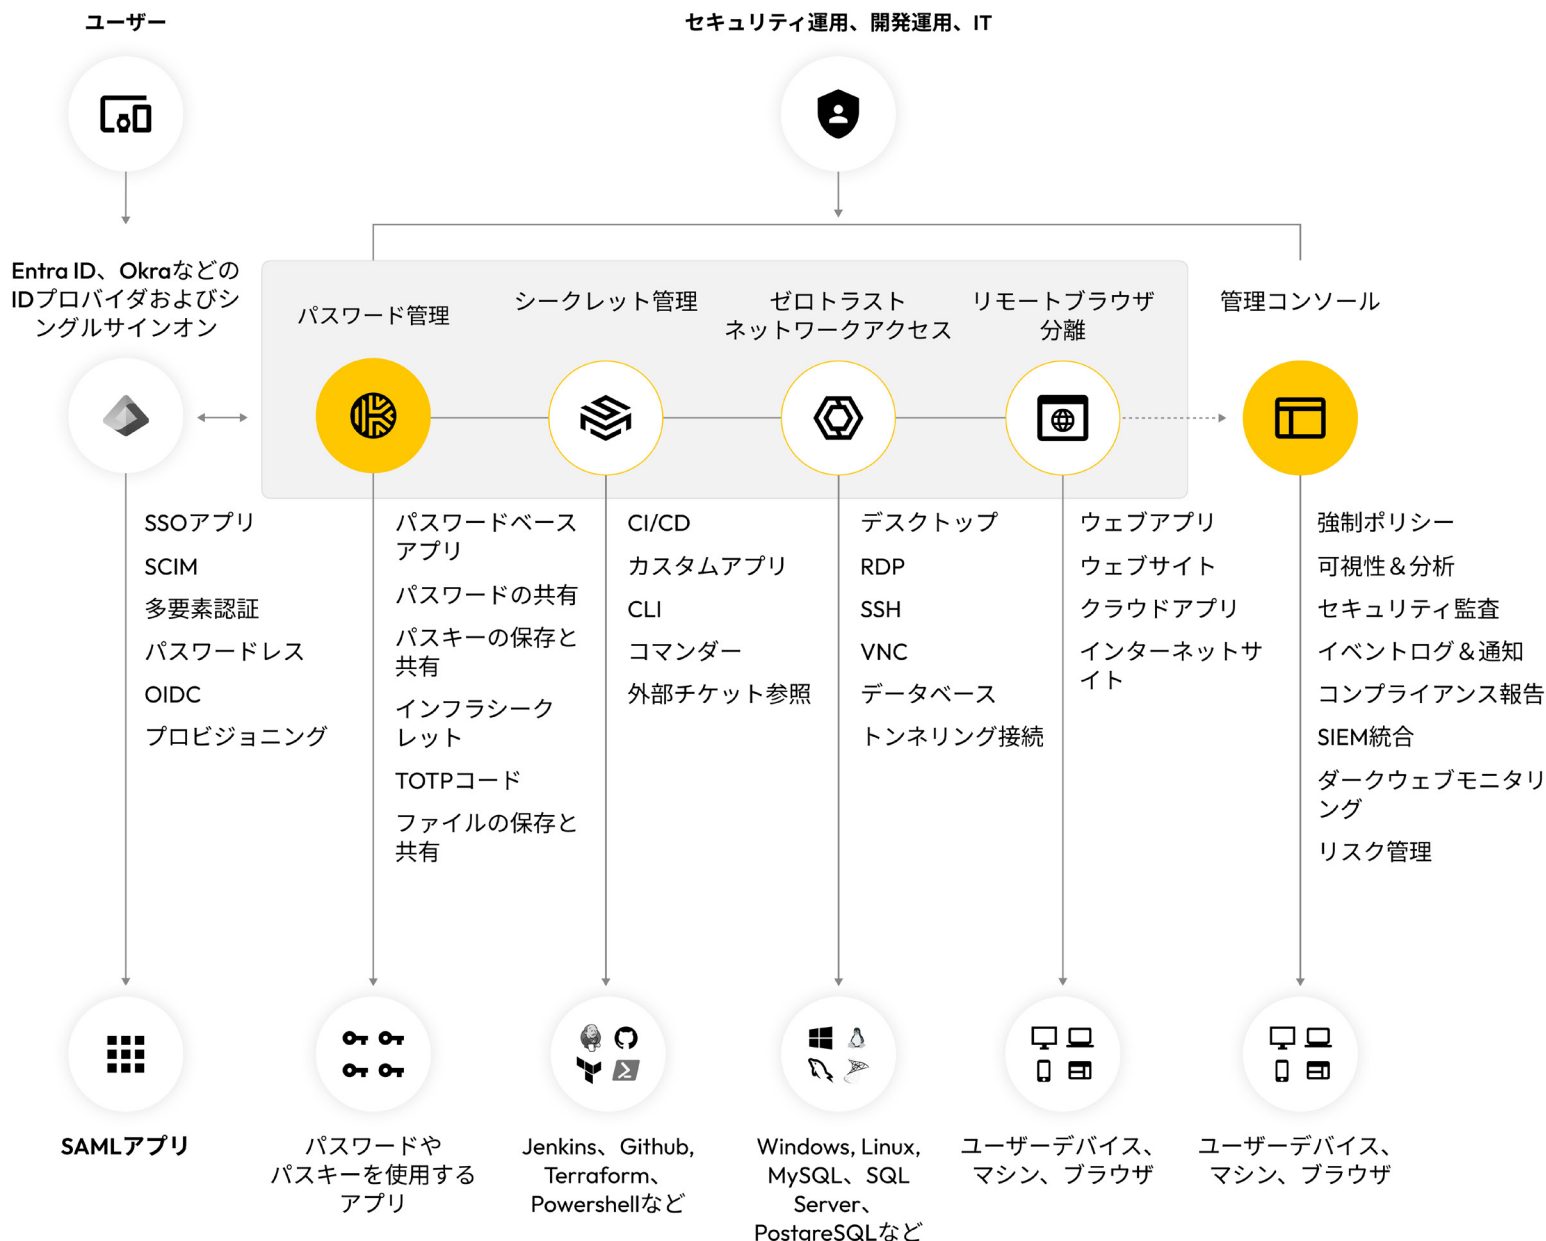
ユーザー

セキュリティ運用、開発運用、IT

Entra ID、OkraなどのIDプロバイダおよびシングルサインオン

パスワード管理

シークレット管理

ゼロトラスト
ネットワークアクセス

リモートブラウザ
分離

管理コンソール

SSOアプリ
SCIM
多要素認証
パスワードレス
OIDC
プロビジョニング

パスワードベースアプリ
パスワードの共有
パスキーの保存と共有
インフラシークレット
TOTPコード
ファイルの保存と共有

CI/CD
カスタムアプリ
CLI
コマンダー
外部チケット参照

デスクトップ
RDP
SSH
VNC
データベース
トンネリング接続

ウェブアプリ
ウェブサイト
クラウドアプリ
インターネットサイト

強制ポリシー
可視性＆分析
セキュリティ監査
イベントログ＆通知
コンプライアンス報告
SIEM統合
ダークウェブモニタリング
リスク管理

SAMLアプリ

パスワードや
パスキーを使用する
アプリ

Jenkins、Github,
Terraform、
Powershellなど

Windows, Linux,
MySQL、SQL
Server、
PostareSQLなど

ユーザーデバイス、
マシン、ブラウザ

ユーザーデバイス、
マシン、ブラウザ